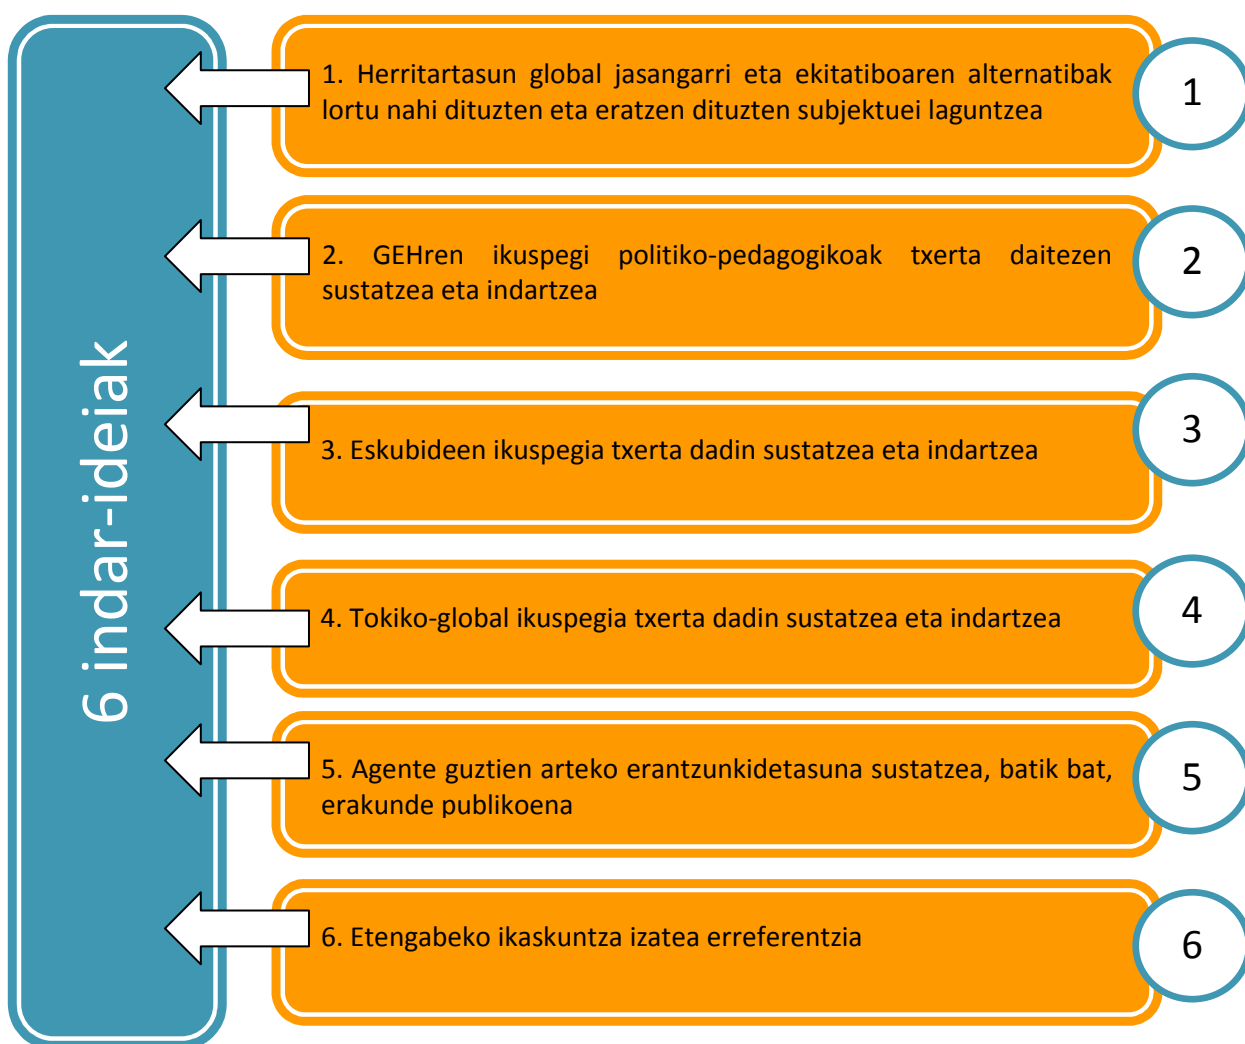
6 indar-ideiak

1. Herritartasun global jasangarri eta ekitatiboaren alternatibak lortu nahi dituzten eta eratzen dituzten subjektuei laguntzea

1

2. GEHren ikuspegi politiko-pedagogikoak txerta daitezen sustatzea eta indartzea

2

3. Eskubideen ikuspegia txerta dadin sustatzea eta indartzea

3

4. Tokiko-global ikuspegia txerta dadin sustatzea eta indartzea

4

5. Agente guztien arteko erantzunkidetasuna sustatzea, batik bat, erakunde publikoena

5

6. Etengabeko ikaskuntza izatea erreferentzia

6